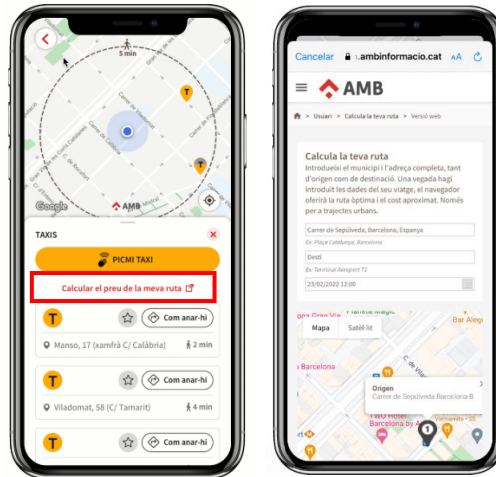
5 min

Google

AMB

TAXIS

PICMI TAXI

Calcular el preu de la meva ruta

T

Com anar-hi

Manso, 17 (xamfrà C/ Calàbria)

2 min

T

Com anar-hi

Viladomat, 58 (C/ Tamarit)

4 min

T

Com anar-hi

Cancelar

ambinformacio.cat

AA

AMB

Usuari > Calcula la teva ruta > Versió web

Calcula la teva ruta

Introdueixi el municipi i l'adreça completa, tant d'origen com de destinació. Una vegada hagi introduït les dades del seu viatge, el navegador oferirà la ruta òptima i el cost aproximat. Només per a trajectes urbans.

Carrer de Sepúlveda, Barcelona, Espanya

Ex: Plaça Catalunya, Barcelona

Destí

Ex: Terminal Aeroport T1

23/02/2022 12:00

Mapa

Satèl·lit

Bar Alegi

Barcelona

Origen

Carrer de Sepúlveda Barcelona B

Barcelona

1